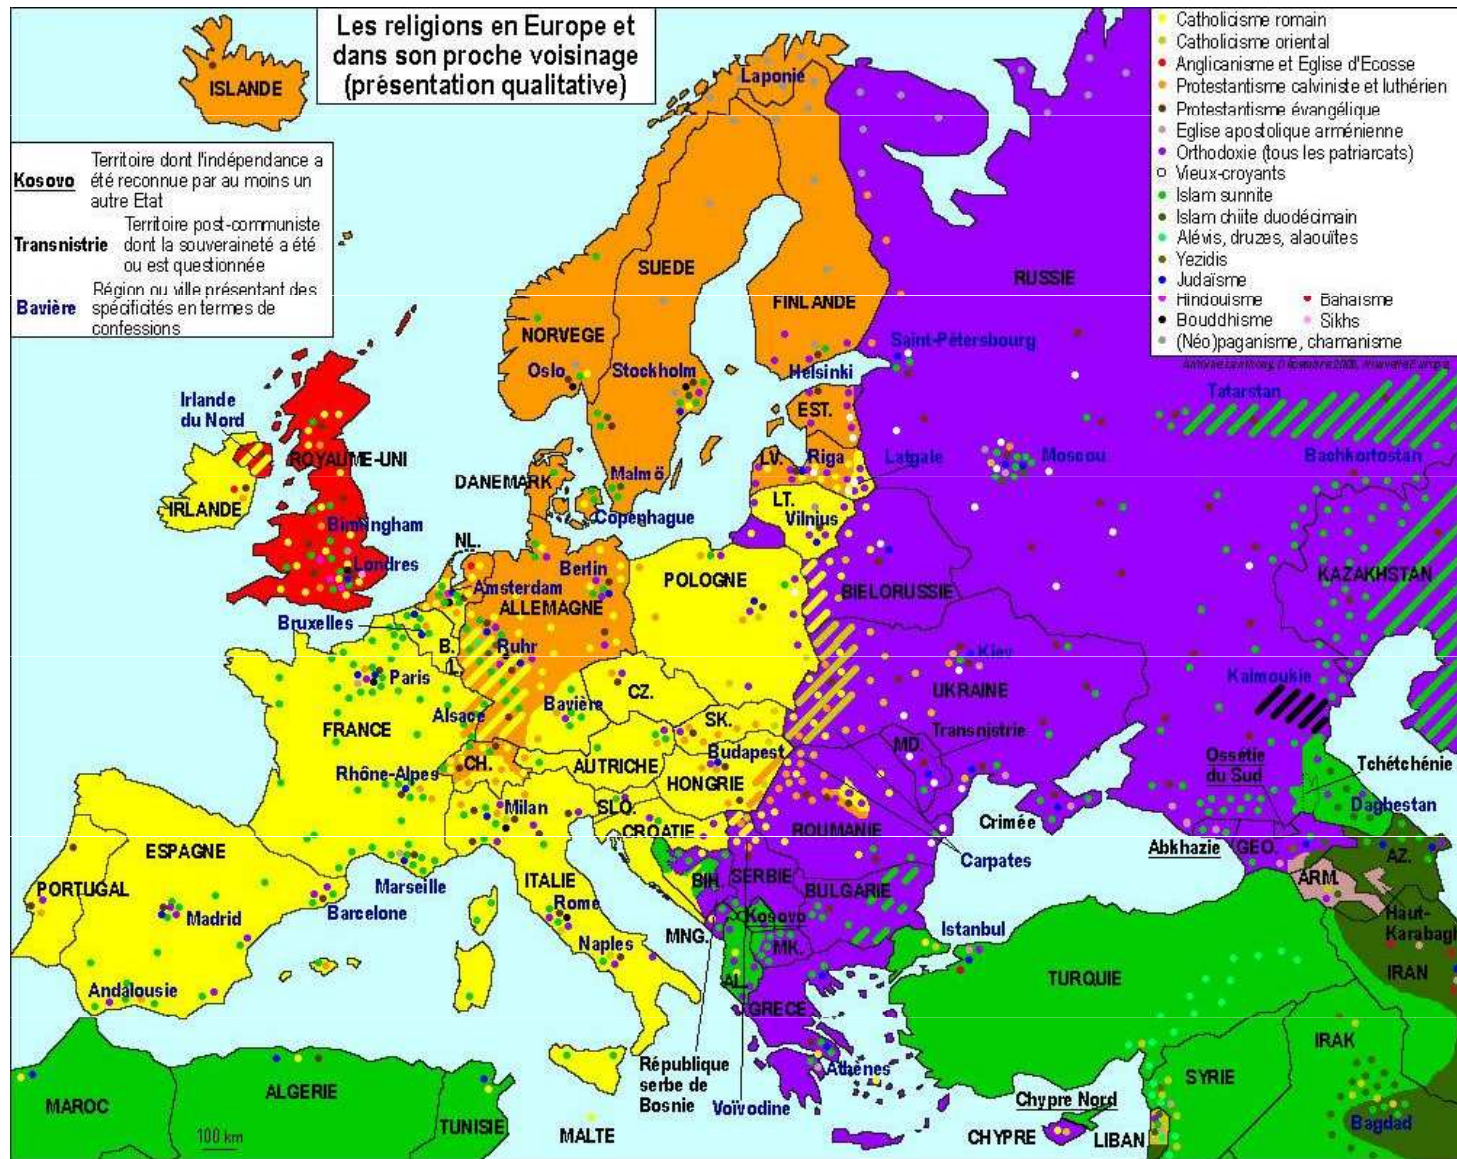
Les religions en Europe et dans son proche voisinage (présentation qualitative)

Kosovo Territoire dont l'indépendance a été reconnue par au moins un autre Etat
Transnistrie Territoire post-communiste dont la souveraineté a été ou est questionnée
Bavière Région ou ville présentant des spécificités en termes de confessions

Catholicisme romain
Catholicisme oriental
Anglicanisme et Eglise d'Ecosse
Protestantisme calviniste et luthérien
Protestantisme évangélique
Eglise apostolique arménienne
Orthodoxie (tous les patriarcats)
Vieux-croyants
Islam sunnite
Islam chiite duodécimain
Alévis, druzes, alaouites
Yezidis
Judaïsme
Hindouisme
Bahaïsme
Bouddhisme
Sikhs
(Néo)paganisme, chamanisme
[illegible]

ISLANDE
Laponie
SUEDE
NORVEGE
FINLANDE
RUSSIE
Oslo
Stockholm
Helsinki
Saint-Pétersbourg
EST.
Irlande du Nord
ROYAUME-UNI
IRLANDE
DANEMARK
Malmö
LV.
Riga
Latgale
Moscou
Tatarstan
Bachkortostan
LT.
Vilnius
Copenhague
Birmingham
Londres
NL.
Amsterdam
Berlin
ALLEMAGNE
POLOGNE
BIELORUSSIE
KAZAKHSTAN
Bruxelles
B.
L.
Ruhr
Kiev
Kalmoukie
Paris
CZ.
UKRAINE
FRANCE
Alsace
Bavière
SK.
Transnistrie
MD.
CH.
AUTRICHE
Budapest
Ossétie du Sud
Tchétchénie
Rhône-Alpes
HONGRIE
Daghestan
Milan
SLO.
Crimée
CROATIE
ROUMANIE
Carpates
Abkhazie
GEO.
AZ.
ESPAGNE
BiH.
SERBIE
BULGARIE
ARM.
PORTUGAL
Marseille
ITALIE
Kosovo
Haut-Karabagh
Madrid
Barcelone
Rome
MNG.
MK.
Istanbul
Naples
AL.
IRAN
Andalousie
GRECE
TURQUIE
IRAK
République serbe de Bosnie
Athènes
SYRIE
MAROC
ALGERIE
Voïvodine
Chypre Nord
100 km
TUNISIE
MALTE
CHYPRE
LIBAN
Bagdad